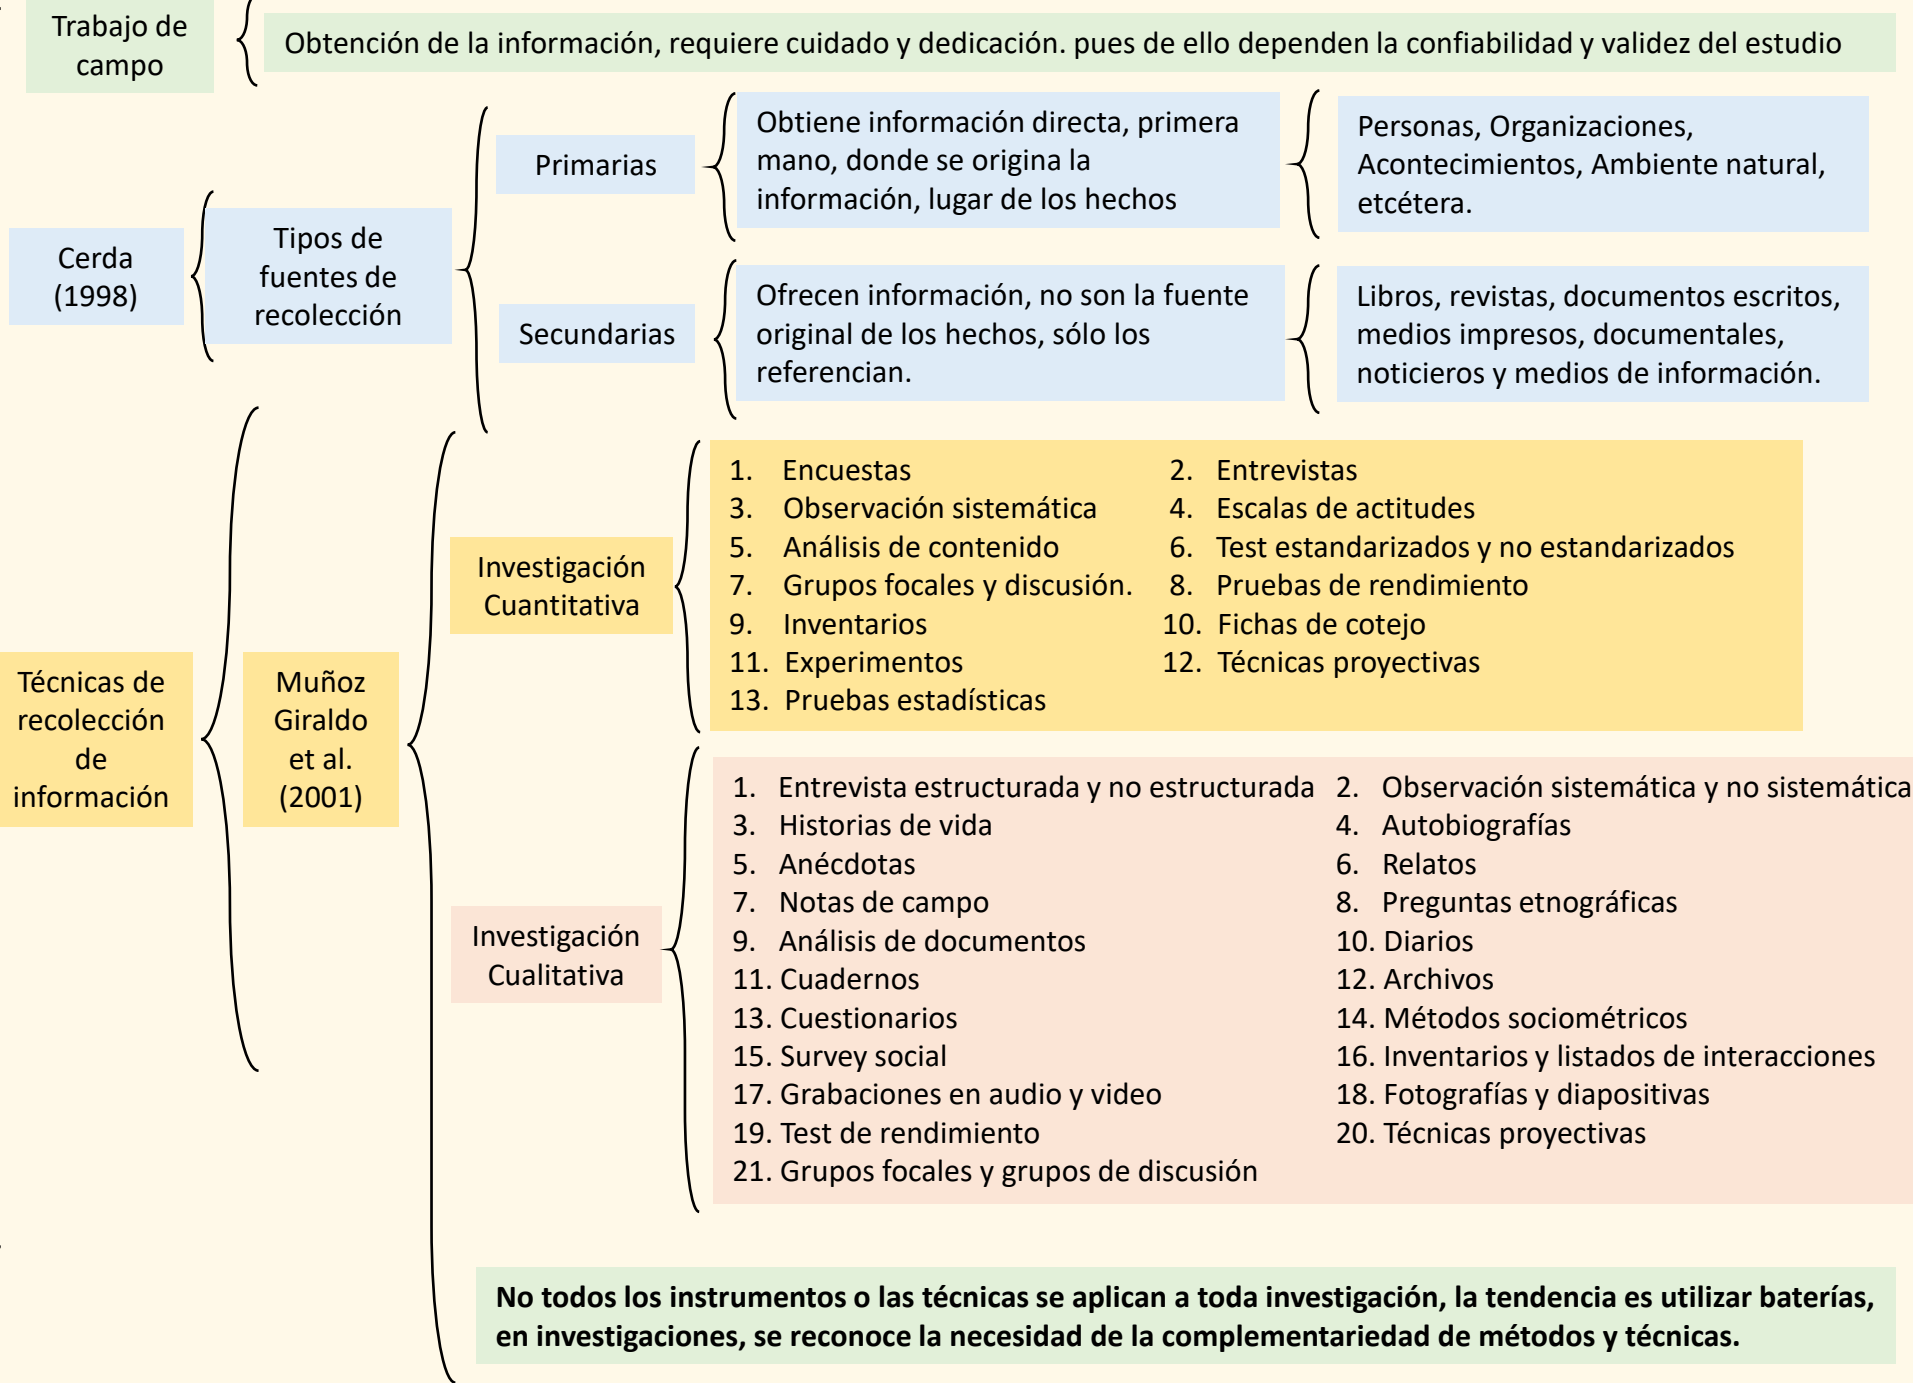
Trabajo de campo

Obtención de la información, requiere cuidado y dedicación. pues de ello dependen la confiabilidad y validez del estudio

Cerda (1998)

Tipos de fuentes de recolección

Primarias

Obtiene información directa, primera mano, donde se origina la información, lugar de los hechos

Personas, Organizaciones, Acontecimientos, Ambiente natural, etcétera.

Secundarias

Ofrecen información, no son la fuente original de los hechos, sólo los referencian.

Libros, revistas, documentos escritos, medios impresos, documentales, noticieros y medios de información.

Técnicas de recolección de información

Muñoz Giraldo et al. (2001)

Investigación Cuantitativa

1. Encuestas
2. Entrevistas
3. Observación sistemática
4. Escalas de actitudes
5. Análisis de contenido
6. Test estandarizados y no estandarizados
7. Grupos focales y discusión.
8. Pruebas de rendimiento
9. Inventarios
10. Fichas de cotejo
11. Experimentos
12. Técnicas proyectivas
13. Pruebas estadísticas

Investigación Cualitativa

1. Entrevista estructurada y no estructurada
2. Observación sistemática y no sistemática
3. Historias de vida
4. Autobiografías
5. Anécdotas
6. Relatos
7. Notas de campo
8. Preguntas etnográficas
9. Análisis de documentos
10. Diarios
11. Cuadernos
12. Archivos
13. Cuestionarios
14. Métodos sociométricos
15. Survey social
16. Inventarios y listados de interacciones
17. Grabaciones en audio y video
18. Fotografías y diapositivas
19. Test de rendimiento
20. Técnicas proyectivas
21. Grupos focales y grupos de discusión

**No todos los instrumentos o las técnicas se aplican a toda investigación, la tendencia es utilizar baterías, en investigaciones, se reconoce la necesidad de la complementariedad de métodos y técnicas.**